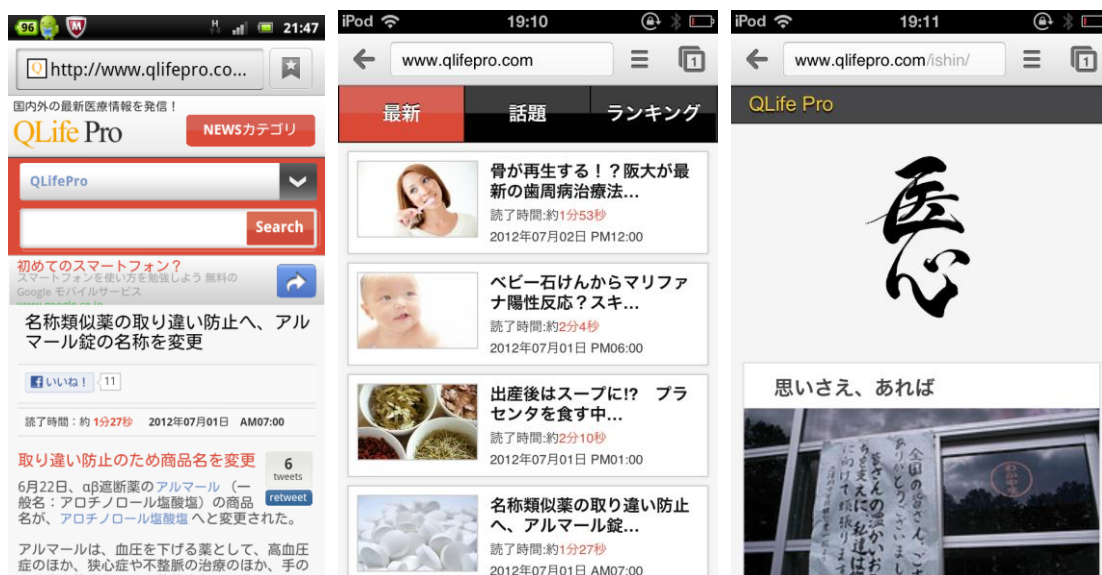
96 21:47
http://www.qlifepro.co...
国内外の最新医療情報を発信！
QLife Pro
NEWSカテゴリ
QLifePro
Search
初めてのスマートフォン？
スマートフォンを使い方を勉強しよう 無料の Google モバイルサービス
www.google.co.jp
名称類似薬の取り違い防止へ、アルマール錠の名称を変更
いいね！ 11
読了時間：約 1分27秒 2012年07月01日 AM07:00
取り違い防止のため商品名を変更
6 tweets
retweet
6月22日、αβ遮断薬のアルマール（一般名：アロチノロール塩酸塩）の商品名が、アロチノロール塩酸塩 へと変更された。
アルマールは、血圧を下げる薬として、高血圧症のほか、狭心症や不整脈の治療のほか、手の

iPod 19:10
www.qlifepro.com
最新
話題
ランキング
骨が再生する！？阪大が最新の歯周病治療法...
読了時間:約1分53秒
2012年07月02日 PM12:00
ベビー石けんからマリファナ陽性反応？スキ...
読了時間:約2分4秒
2012年07月01日 PM06:00
出産後はスープに!? プラセンタを食す中...
読了時間:約2分10秒
2012年07月01日 PM01:00
名称類似薬の取り違い防止へ、アルマール錠...
読了時間:約1分27秒
2012年07月01日 AM07:00

iPod 19:11
www.qlifepro.com/ishin/
QLife Pro
医心
思いさえ、あれば
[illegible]